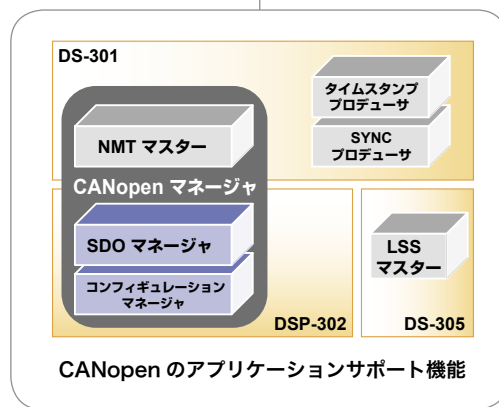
DS-301

タイムスタンプ
プロデューサ

SYNC
プロデューサ

NMT マスター

CANopen マネージャ

SDO マネージャ

コンフィギュレーション
マネージャ

DSP-302

LSS
マスター

DS-305

CANopen のアプリケーションサポート機能